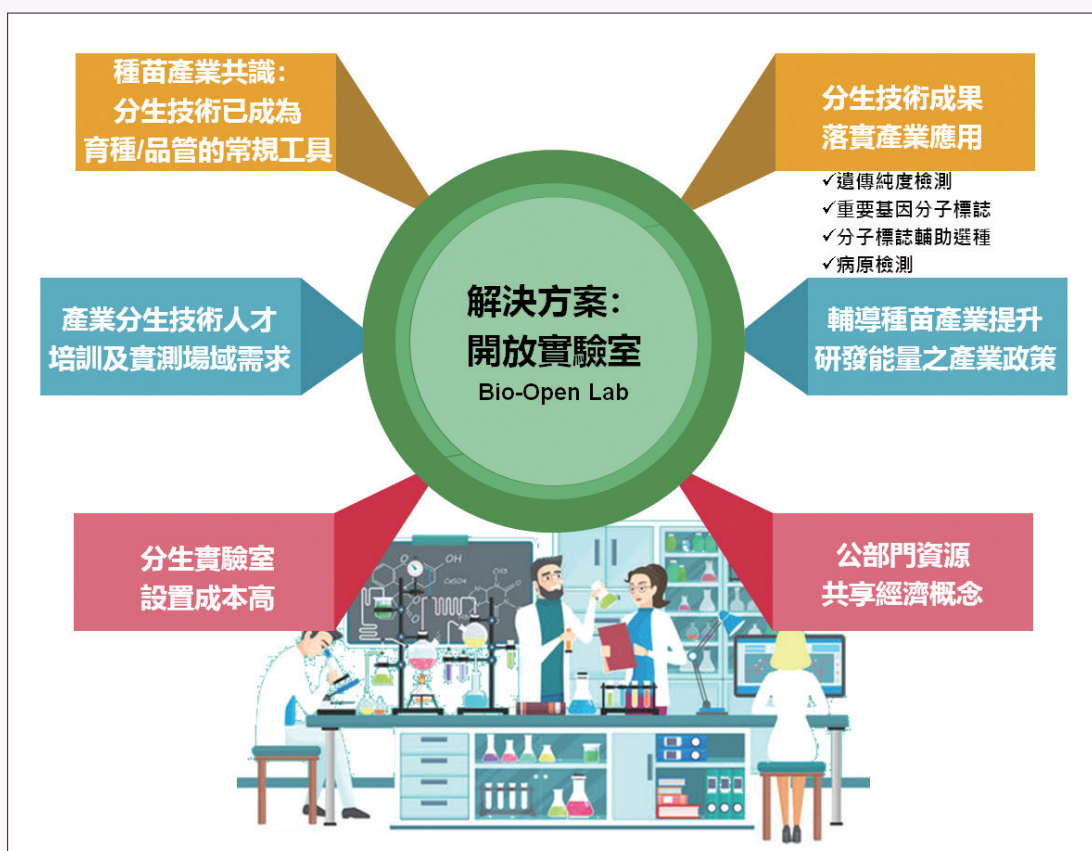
種苗產業共識：
分生技術已成為
育種/品管的常規工具

分生技術成果
落實產業應用

✓遺傳純度檢測
✓重要基因分子標誌
✓分子標誌輔助選種
✓病原檢測

產業分生技術人才
培訓及實測場域需求

解決方案：
開放實驗室
Bio-Open Lab

輔導種苗產業提升
研發能量之產業政策

分生實驗室
設置成本高

公部門資源
共享經濟概念